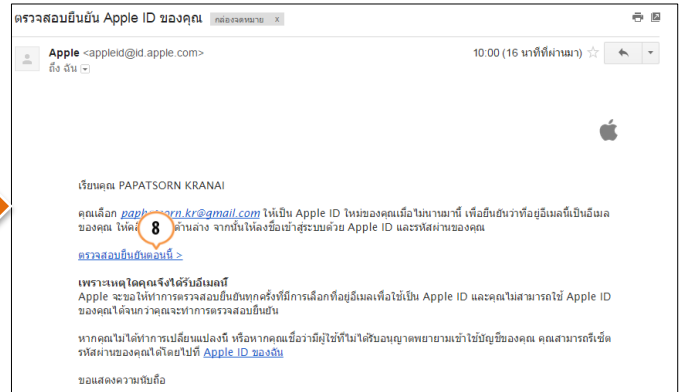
ตรวจสอบยืนยัน Apple ID ของคุณ กล่องจดหมาย x

Apple <appleid@id.apple.com>
ถึง ฉัน

10:00 (16 นาทีที่ผ่านมา)

เรียนคุณ PAPATSORN KRANAI

คุณเลือก paph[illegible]orn.kr@gmail.com ให้เป็น Apple ID ใหม่ของคุณเมื่อไม่นานมานี้ เพื่อยืนยันว่าที่อยู่อีเมลนี้เป็นอีเมลของคุณ ให้คลิ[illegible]ด้านล่าง จากนั้นให้ลงชื่อเข้าสู่ระบบด้วย Apple ID และรหัสผ่านของคุณ

8

ตรวจสอบยืนยันตอนนี้ >

เพราะเหตุใดคุณจึงได้รับอีเมลนี้
Apple จะขอให้ทำการตรวจสอบยืนยันทุกครั้งที่มีการเลือกที่อยู่อีเมลเพื่อใช้เป็น Apple ID และคุณไม่สามารถใช้ Apple ID ของคุณได้จนกว่าคุณจะทำการตรวจสอบยืนยัน

หากคุณไม่ได้ทำการเปลี่ยนแปลงนี้ หรือหากคุณเชื่อว่ามีผู้ใช้ที่ไม่ได้รับอนุญาตพยายามเข้าใช้บัญชีของคุณ คุณสามารถรีเซ็ตรหัสผ่านของคุณได้โดยไปที่ Apple ID ของฉัน

ขอแสดงความนับถือ